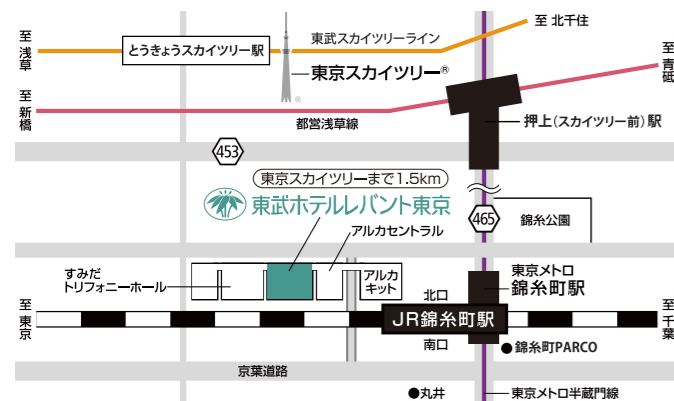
至 北千住

至 浅草

とうきょうスカイツリー駅

東武スカイツリーライン

至 青砥

東京スカイツリー®

至 新橋

都営浅草線

押上(スカイツリー前)駅

453

東京スカイツリーまで1.5km

東武ホテルレバント東京

465

錦糸公園

アルカセントラル

すみだ トリフォニーホール

アルカ キット

東京メトロ 錦糸町駅

北口

至 東京

JR錦糸町駅

至 千葉

南口

●錦糸町PARCO

京葉道路

●丸井

東京メトロ半蔵門線